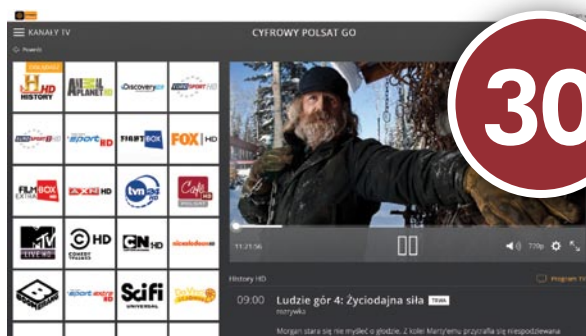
KANAŁY TV

CYFROWY POLSAT GO

Powrót

30

HISTORY HD

ANIMAL PLANET HD

Discovery HD

Polsat Sport HD

Eurosport HD

FIGHTBOX

FOX HD

FILMBOX EXTRA HD

AXN HD

tvn HD

Cafe HD

MTV LIVE HD

COMEDY CENTRAL HD

CN HD

nickelodeon

Boomerang

Eleven Sports HD

Scifi UNIVERSAL

11:21:56

720p

History HD

Program TV

09:00 Ludzie gór 4: Życiodajna siła TRWA

rozrywka

Morgan stara się nie myśleć o głodzie. Z kolei Marty'emu przytrafia się niespodziewana